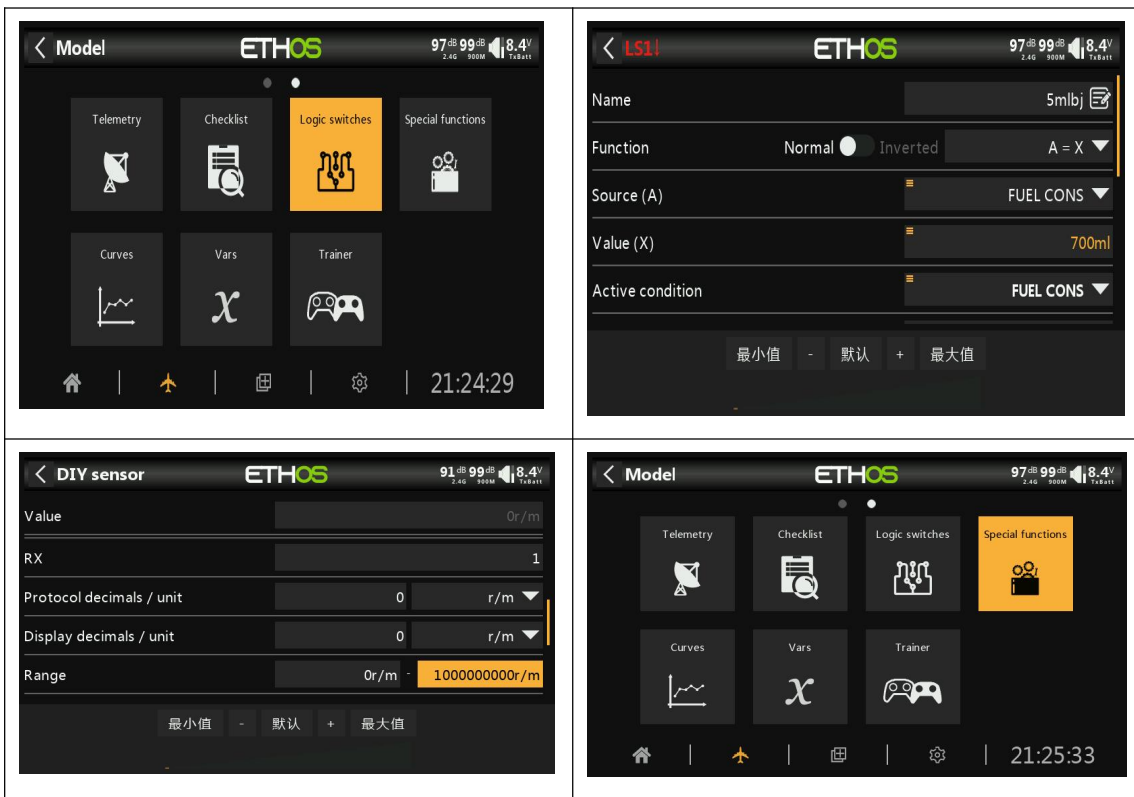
| Model ETHOS 97dB 2.4G 99dB 900M 8.4V TxBatt<br><br>Telemetry<br>Checklist<br>Logic switches<br>Special functions<br>Curves<br>Vars<br>$\mathcal{X}$<br>Trainer<br>21:24:29 | LS1 ETHOS 97dB 2.4G 99dB 900M 8.4V TxBatt<br><br>Name 5mlbj<br>Function Normal Inverted A = X<br>Source (A) FUEL CONS<br>Value (X) 700ml<br>Active condition FUEL CONS<br>最小值 - 默认 + 最大值 |
|---|---|
| DIY sensor ETHOS 91dB 2.4G 99dB 900M 8.4V TxBatt<br><br>Value 0r/m<br>RX 1<br>Protocol decimals / unit 0 r/m<br>Display decimals / unit 0 r/m<br>Range 0r/m - 1000000000r/m<br>最小值 - 默认 + 最大值 | Model ETHOS 97dB 2.4G 99dB 900M 8.4V TxBatt<br><br>Telemetry<br>Checklist<br>Logic switches<br>Special functions<br>Curves<br>Vars<br>$\mathcal{X}$<br>Trainer<br>21:25:33 |